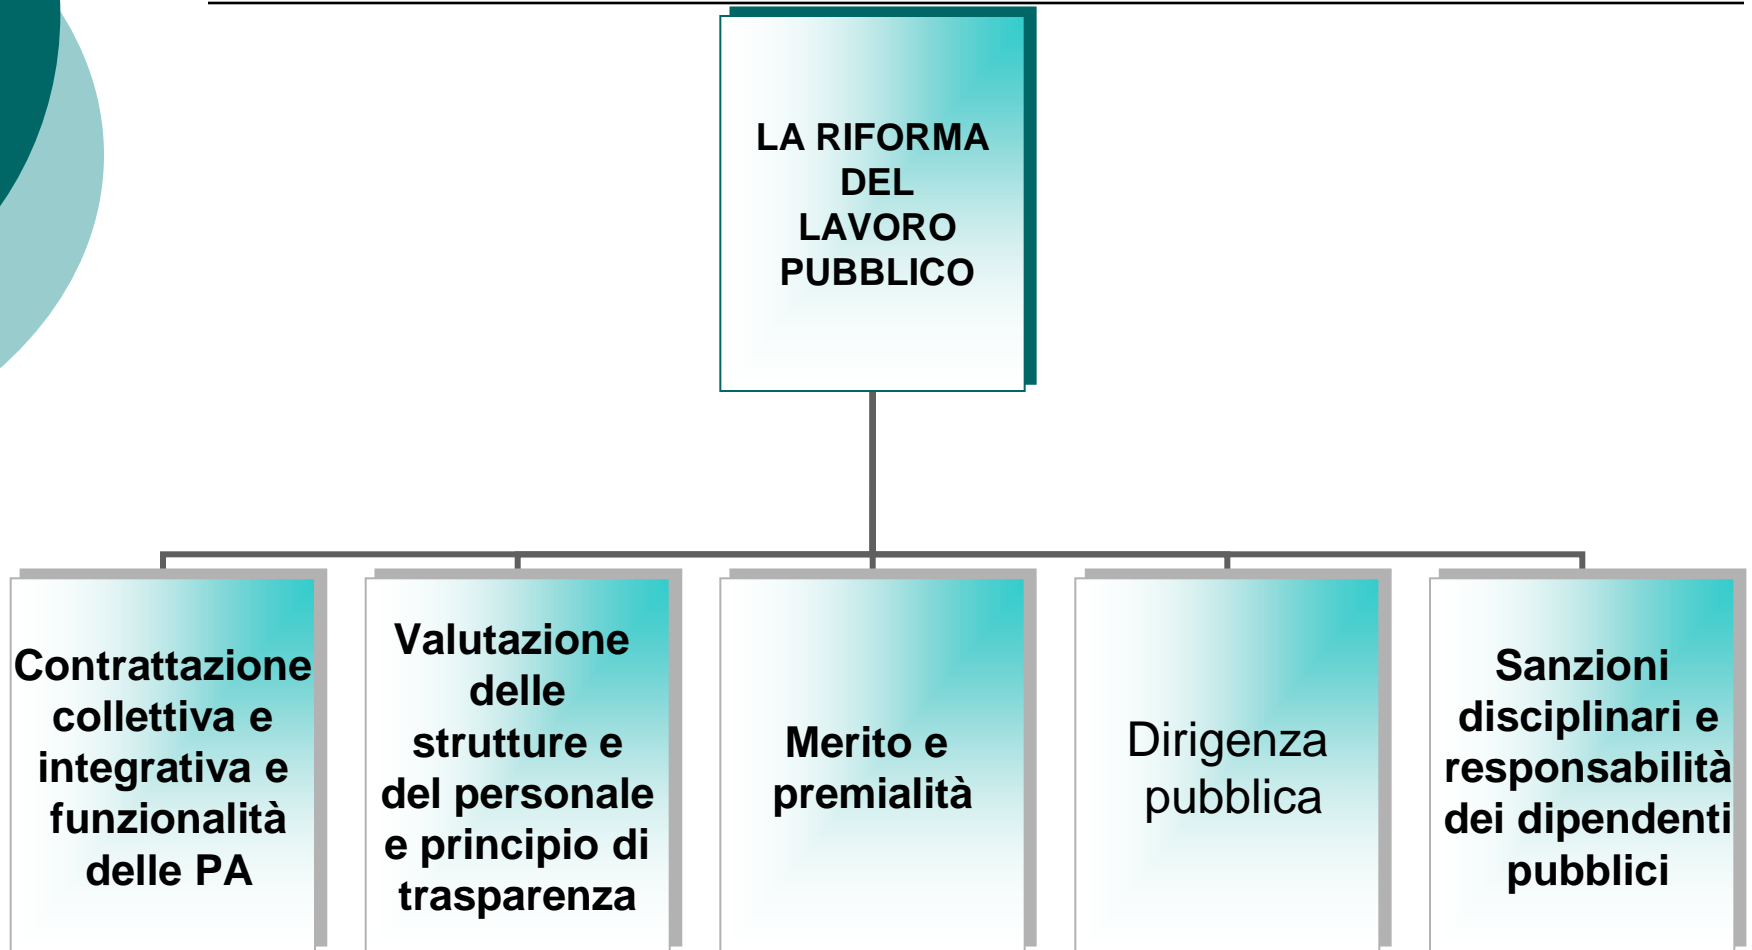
LA RIFORMA DEL LAVORO PUBBLICO

Contrattazione collettiva e integrativa e funzionalità delle PA

Valutazione delle strutture e del personale e principio di trasparenza

Merito e premialità

Dirigenza pubblica

Sanzioni disciplinari e responsabilità dei dipendenti pubblici